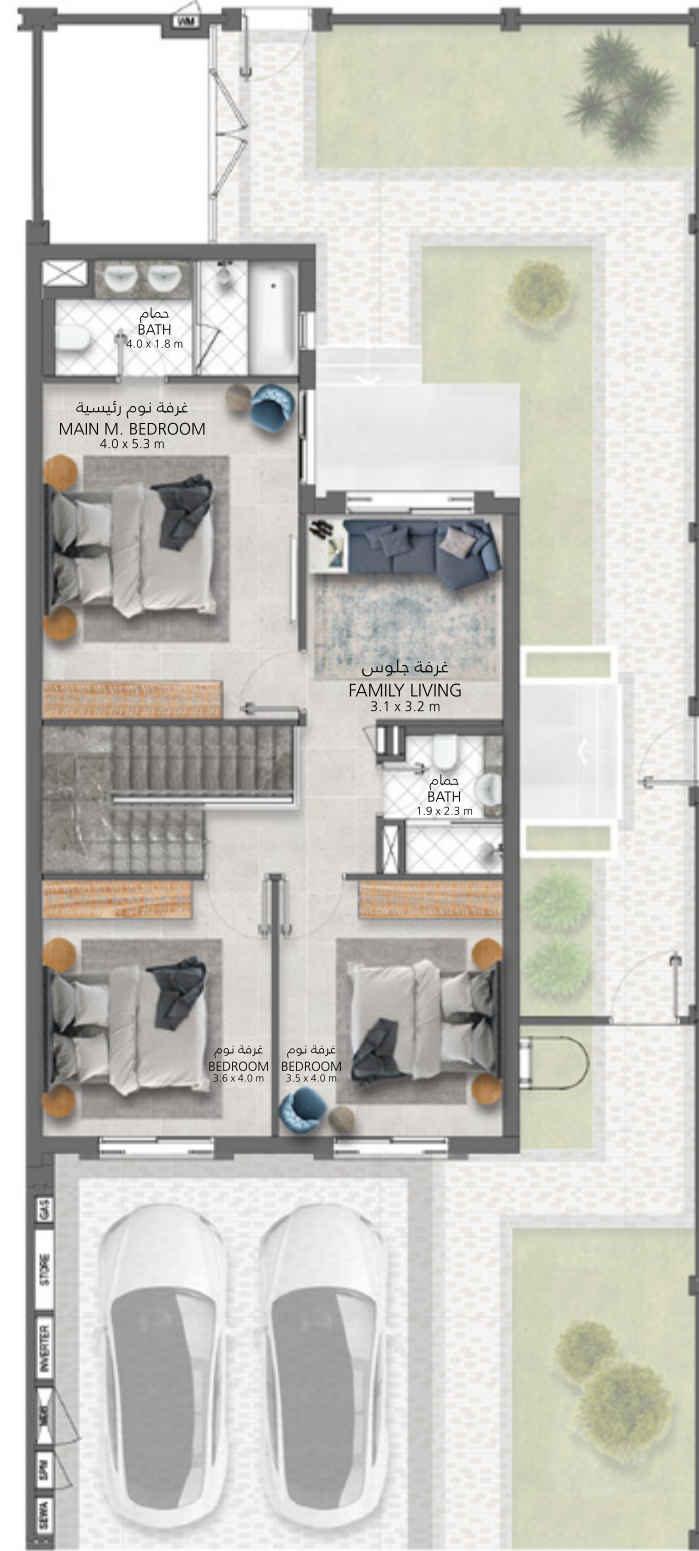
WM

حمام
BATH
4.0 x 1.8 m

غرفة نوم رئيسية
MAIN M. BEDROOM
4.0 x 5.3 m

غرفة جلوس
FAMILY LIVING
3.1 x 3.2 m

حمام
BATH
1.9 x 2.3 m

غرفة نوم
BEDROOM
3.6 x 4.0 m

غرفة نوم
BEDROOM
3.5 x 4.0 m

GAS
STORE
INVERTER
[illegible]
SPM
SEWA